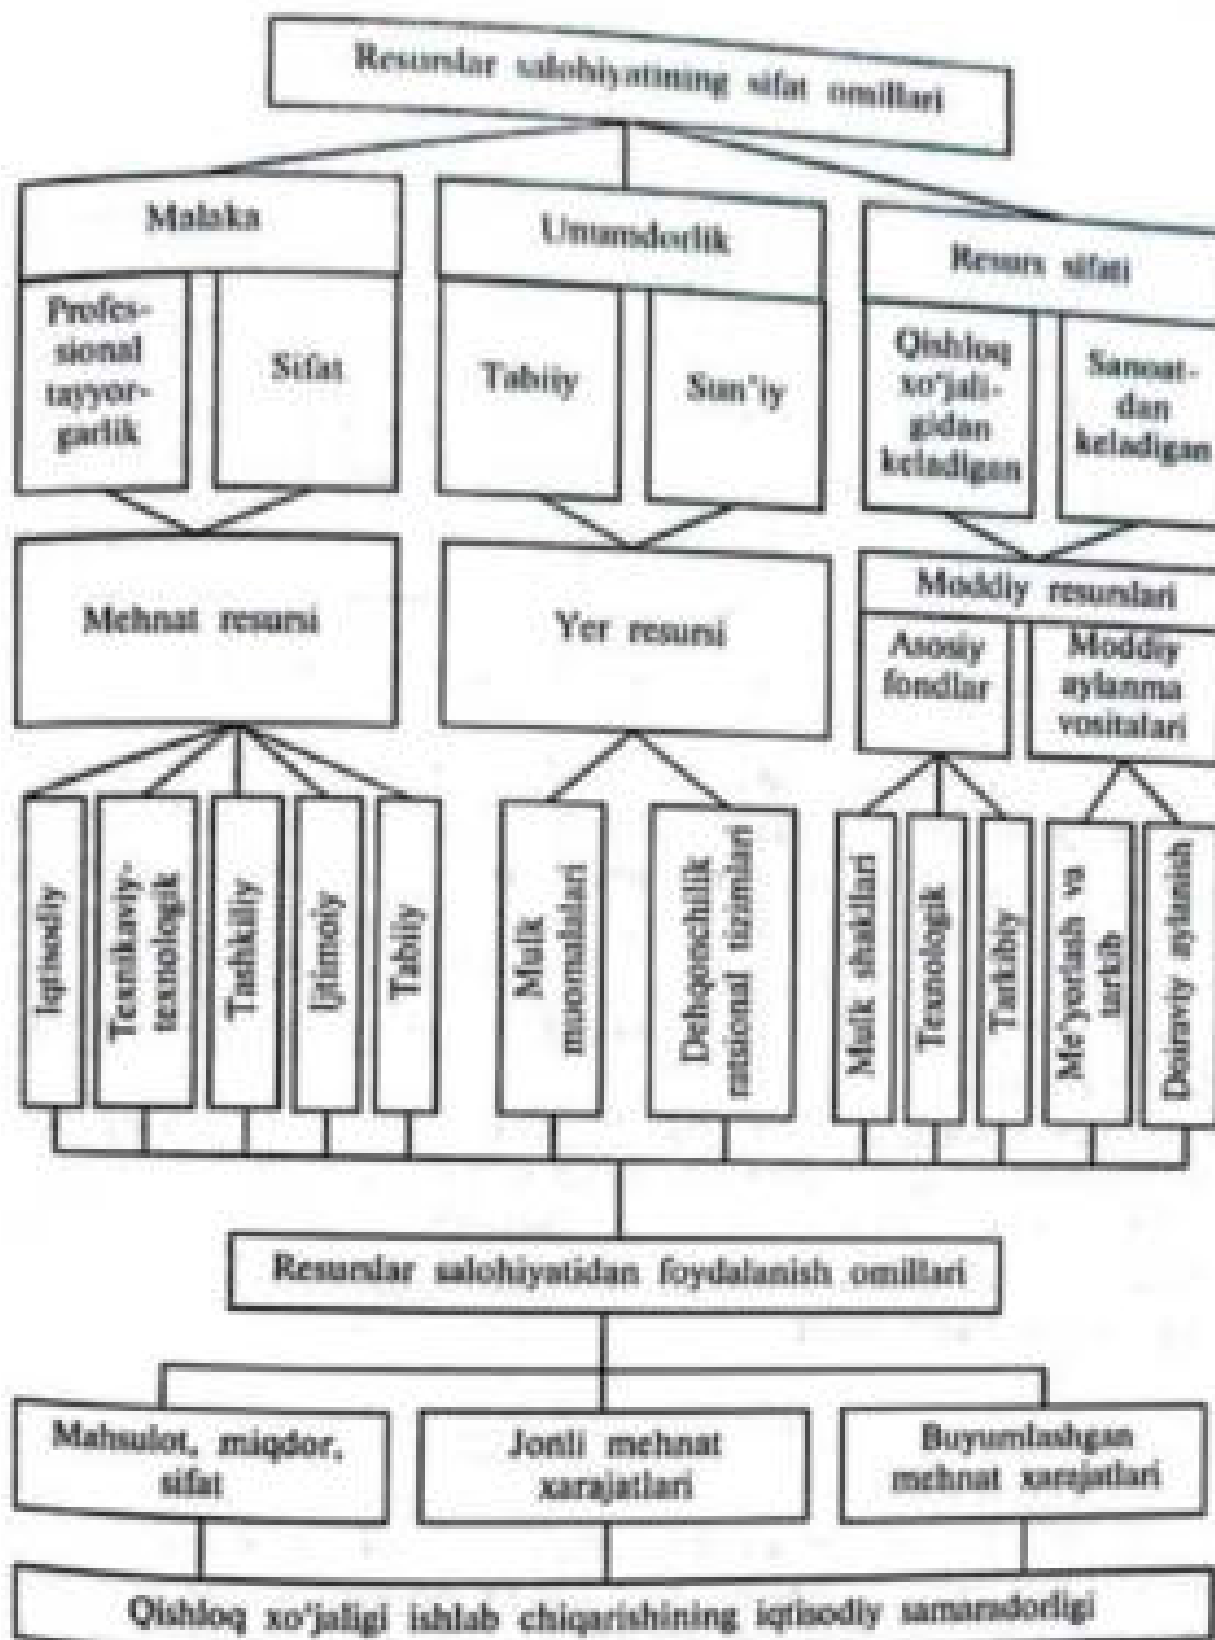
Resurslar salohiyatining sifat omillari

Malaka

Professional tayyorgarlik

Sifat

Unumdorlik

Tabiiy

Sun'iy

Resurs sifati

Qishloq xo'jaligidan keladigan

Sanoatdan keladigan

Mehnat resursi

Yer resursi

Moddiy resurslari

Asosiy fondlar

Moddiy aylanma vositalari

Iqtisodiy

Texnikaviy-texnologik

Tashkiliy

Ijtimoiy

Tabiiy

Mulk muomalalari

Dehqonchilik ratsional tizimlari

Mulk shakllari

Texnologik

Tarkibiy

Me'yorlash va tarkib

Doiraviy aylanish

Resurslar salohiyatidan foydalanish omillari

Mahsulot, miqdor, sifat

Jonli mehnat xarajatlari

Buyumlashgan mehnat xarajatlari

Qishloq xo'jaligi ishlab chiqarishining iqtisodiy samaradorligi